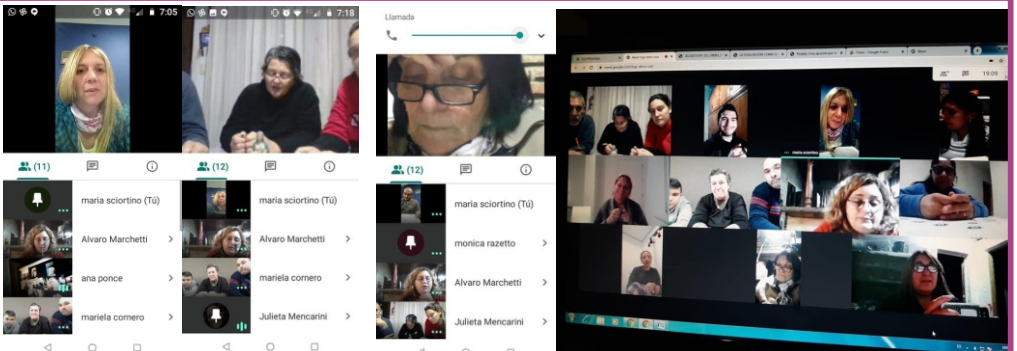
7:05

(11)

maria sciortino (Tú)

Alvaro Marchetti

ana ponce

mariela cornero

7:18

(12)

maria sciortino (Tú)

Alvaro Marchetti

mariela cornero

Julieta Mencarini

Llamada

(12)

maria sciortino (Tú)

monica razetto

Alvaro Marchetti

Julieta Mencarini

19:09

maria sciortino